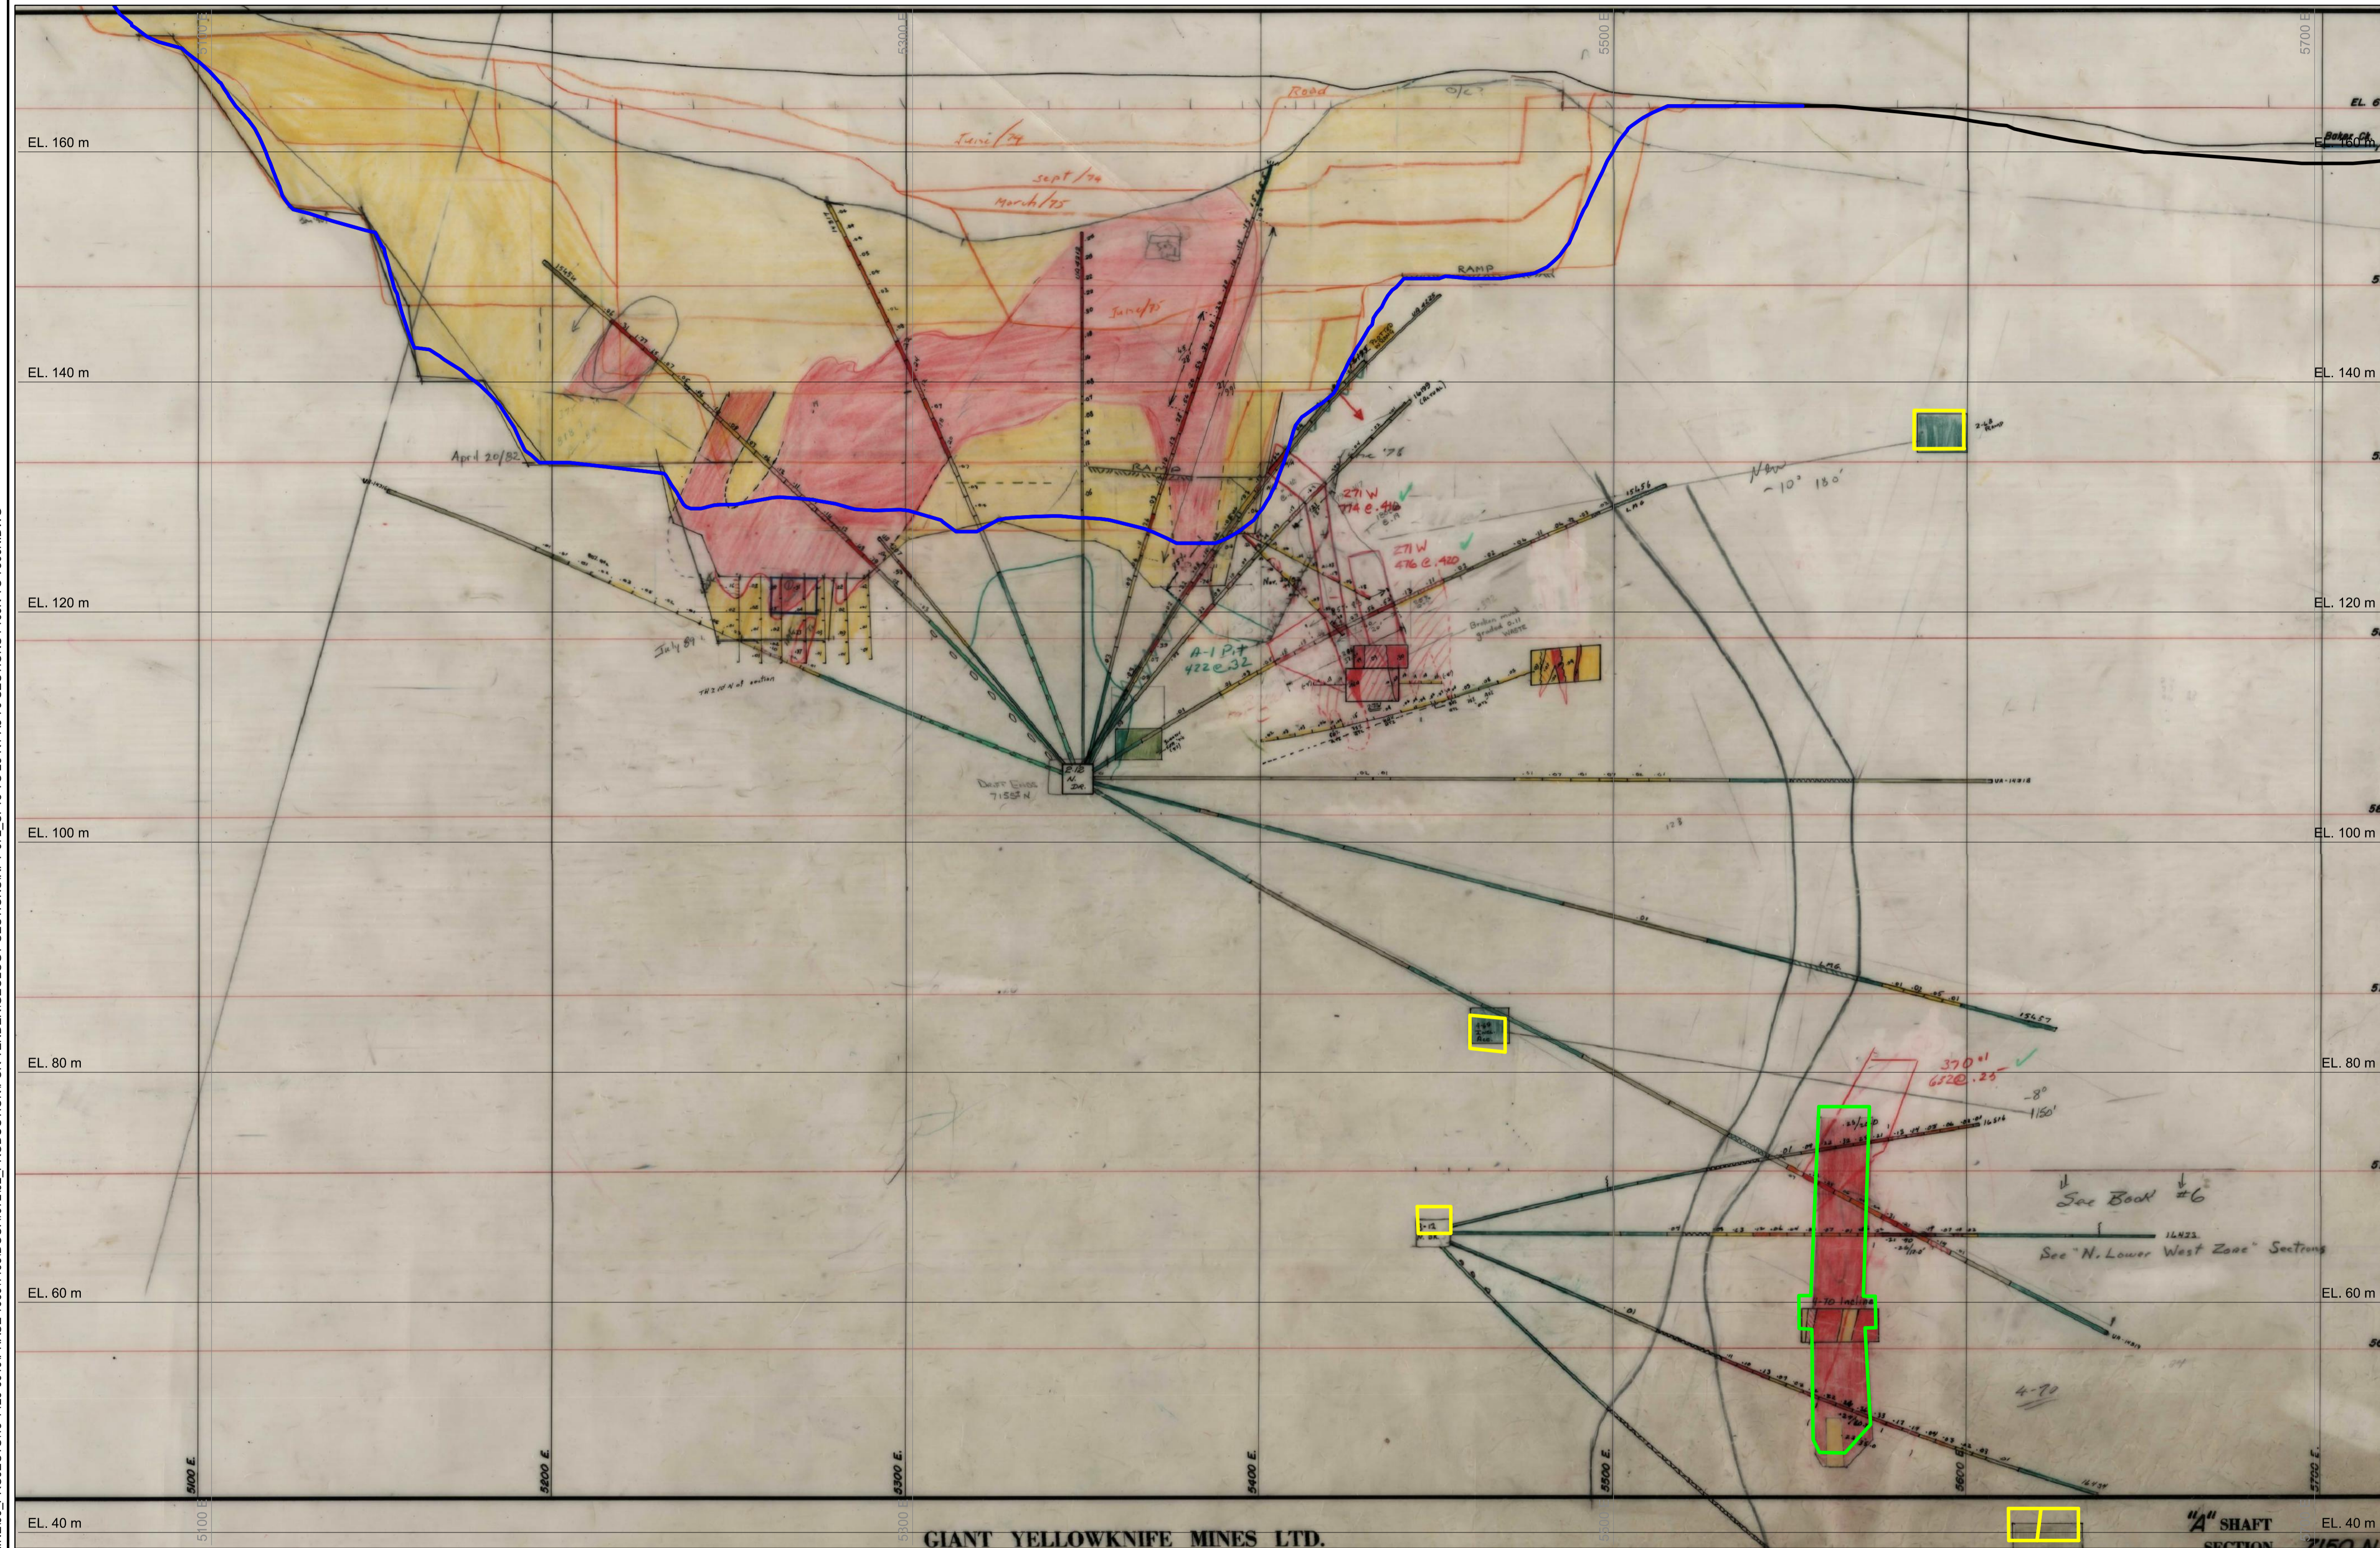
EL. 160 m

EL. 140 m

EL. 120 m

EL. 100 m

EL. 80 m

EL. 60 m

EL. 40 m

EL. 140 m

EL. 120 m

EL. 100 m

EL. 80 m

EL. 60 m

EL. 40 m

EL. 160 m

5100 E

5300 E

5500 E

5700 E

Road

O/C

June/74

Sept/74

March/75

June/75

RAMP

RAMP

April 20/82

June '76

271 W
.74 e .46

271 W
.76 e .40

A-1 Pit
422 e .32

July 84

New
-10° 150°

370'
.65 e .25

-8°
150'

See Book #6

See "N. Lower West Zone" Sections

4-70

5100 E.

5200 E.

5300 E.

5400 E.

5500 E.

5600 E.

5700 E.

Baker Ck.

GIANT YELLOWKNIFE MINES LTD.

"A" SHAFT

SECTION

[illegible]